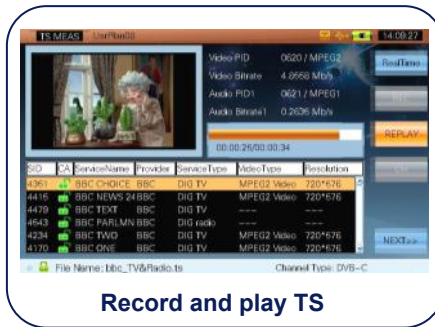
TS MEAS UsrPlan00

14:09:27

Video PID 0620 / MPEG2
Video Bitrate 4.6558 Mb/s
Audio PID1 0621 / MPEG1
Audio Bitrate1 0.2626 Mb/s

00:00:25/00:00:34

RealTime

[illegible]

REPLAY

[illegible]

NEXT>>

| SID | CA | ServiceName | Provider | ServiceType | VideoType | Resolution |
|---|---|---|---|---|---|---|
| 4361 | | BBC CHOICE | BBC | DIG TV | MPEG2 Video | 720*576 |
| 4415 | | BBC NEWS 24 | BBC | DIG TV | MPEG2 Video | 720*576 |
| 4479 | | BBC TEXT | BBC | DIG TV | --- | --- |
| 4543 | | BBC PARLMN | BBC | DIG radio | --- | --- |
| 4234 | | BBC TWO | BBC | DIG TV | MPEG2 Video | 720*576 |
| 4170 | | BBC ONE | BBC | DIG TV | MPEG2 Video | 720*576 |

File Name: bbc_TV&Radio.ts

Channel Type: DVB-C

Record and play TS